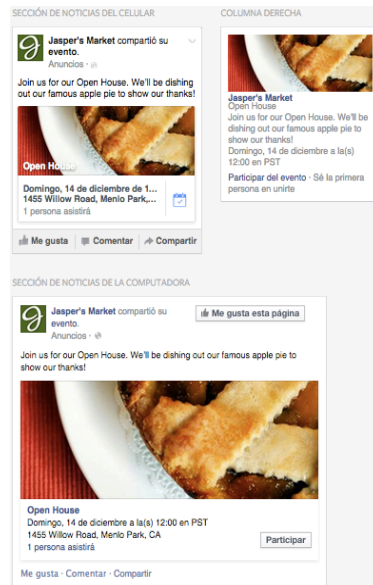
SECCIÓN DE NOTICIAS DEL CELULAR

Jasper's Market compartió su evento.
Anuncios ·

Join us for our Open House. We'll be dishing out our famous apple pie to show our thanks!

Open House

Domingo, 14 de diciembre a 1...
1455 Willow Road, Menlo Park,...
1 persona asistirá

Me gusta Comentar Compartir

COLUMNA DERECHA

Jasper's Market
Open House
Join us for our Open House. We'll be dishing out our famous apple pie to show our thanks!
Domingo, 14 de diciembre a la(s) 12:00 en PST
Participar del evento · Sé la primera persona en unirte

SECCIÓN DE NOTICIAS DE LA COMPUTADORA

Jasper's Market compartió su evento.
Anuncios ·

Me gusta esta página

Join us for our Open House. We'll be dishing out our famous apple pie to show our thanks!

Open House
Domingo, 14 de diciembre a la(s) 12:00 en PST
1455 Willow Road, Menlo Park, CA
1 persona asistirá

Participar

Me gusta · Comentar · Compartir